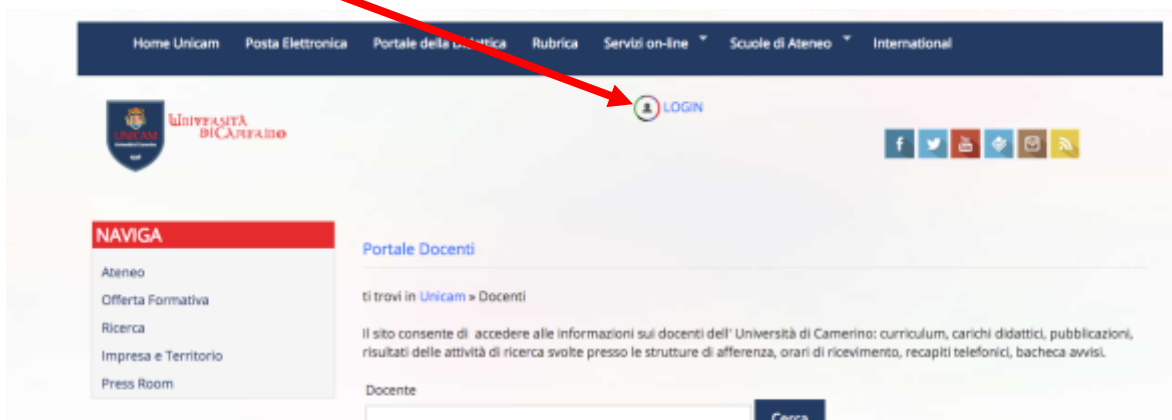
Home Unicam Posta Elettronica Portale della Didattica Rubrica Servizi on-line Scuole di Ateneo International

LOGIN

UNICAM

Università di Camerino

NAVIGA

Ateneo

Offerta Formativa

Ricerca

Impresa e Territorio

Press Room

Portale Docenti

ti trovi in Unicam » Docenti

Il sito consente di accedere alle informazioni sui docenti dell' Università di Camerino: curriculum, carichi didattici, pubblicazioni, risultati delle attività di ricerca svolte presso le strutture di afferenza, orari di ricevimento, recapiti telefonici, bacheca avvisi.

Docente

Cerca